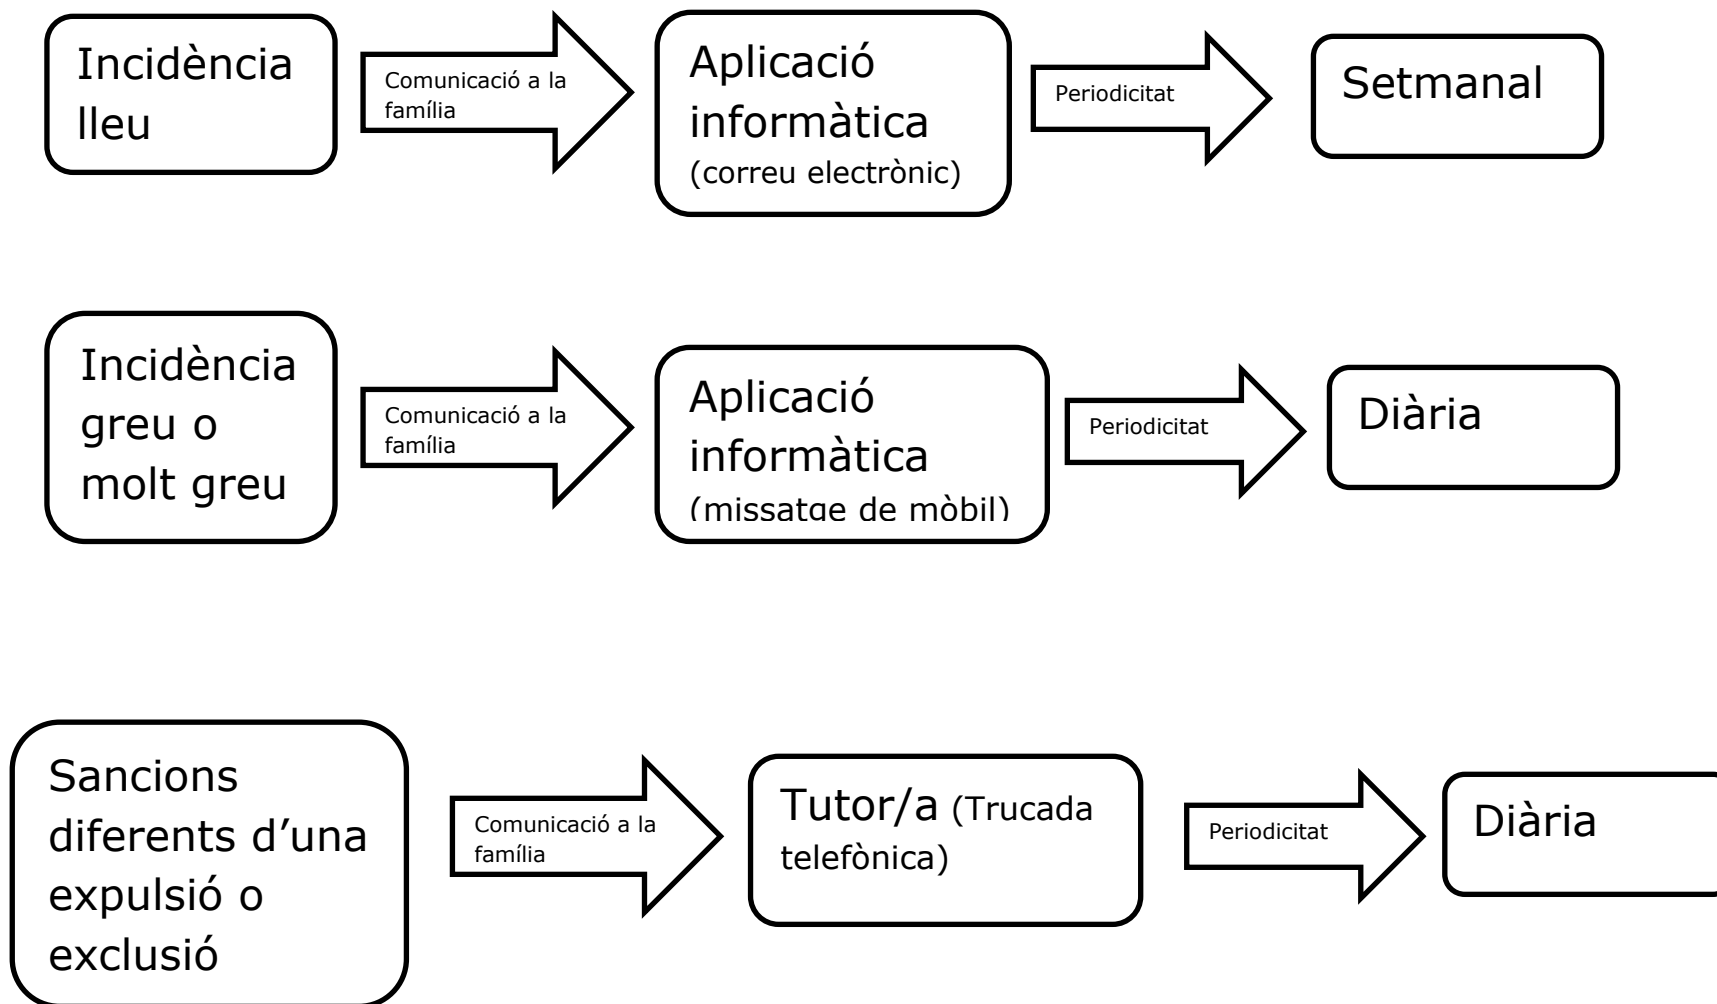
Incidència lleu

Comunicació a la família

Aplicació informàtica (correu electrònic)

Periodicitat

Setmanal

Incidència greu o molt greu

Comunicació a la família

Aplicació informàtica (missatge de mòbil)

Periodicitat

Diària

Sancions diferents d'una expulsió o exclusió

Comunicació a la família

Tutor/a (Trucada telefònica)

Periodicitat

Diària